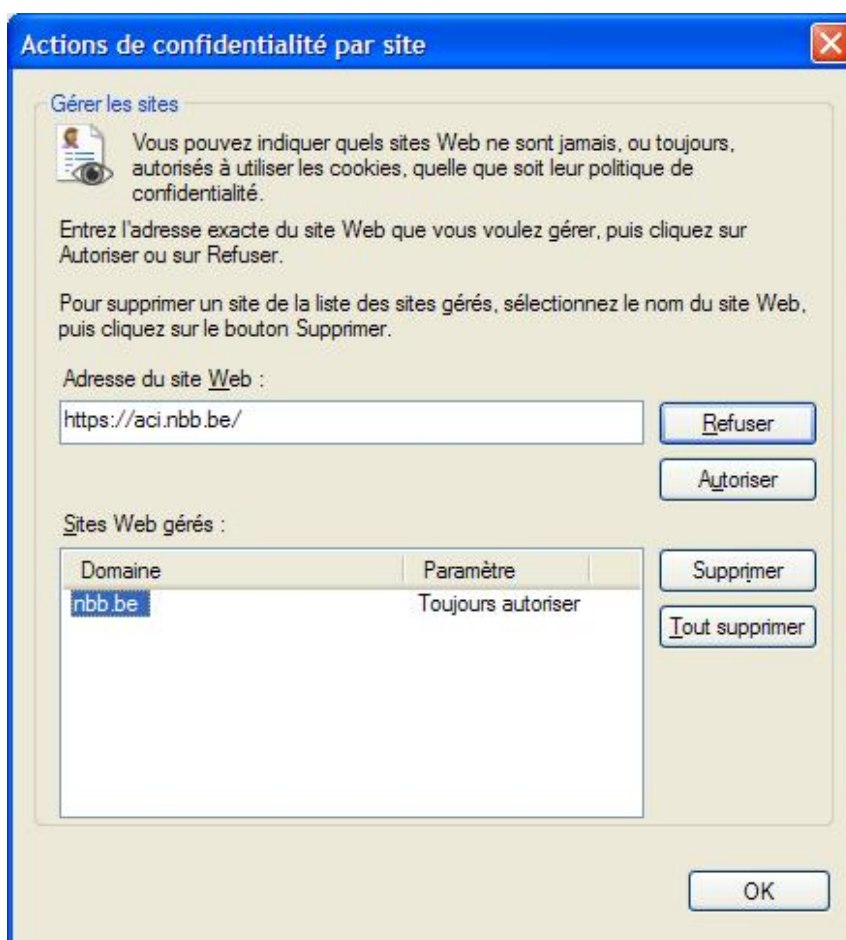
Actions de confidentialité par site

Gérer les sites

Vous pouvez indiquer quels sites Web ne sont jamais, ou toujours, autorisés à utiliser les cookies, quelle que soit leur politique de confidentialité.

Entrez l'adresse exacte du site Web que vous voulez gérer, puis cliquez sur Autoriser ou sur Refuser.

Pour supprimer un site de la liste des sites gérés, sélectionnez le nom du site Web, puis cliquez sur le bouton Supprimer.

Adresse du site Web :

https://aci.nbb.be/

Refuser

Autoriser

Sites Web gérés :

| Domaine | Paramètre |
|---|---|
| nbb.be | Toujours autoriser |

Supprimer

Tout supprimer

OK